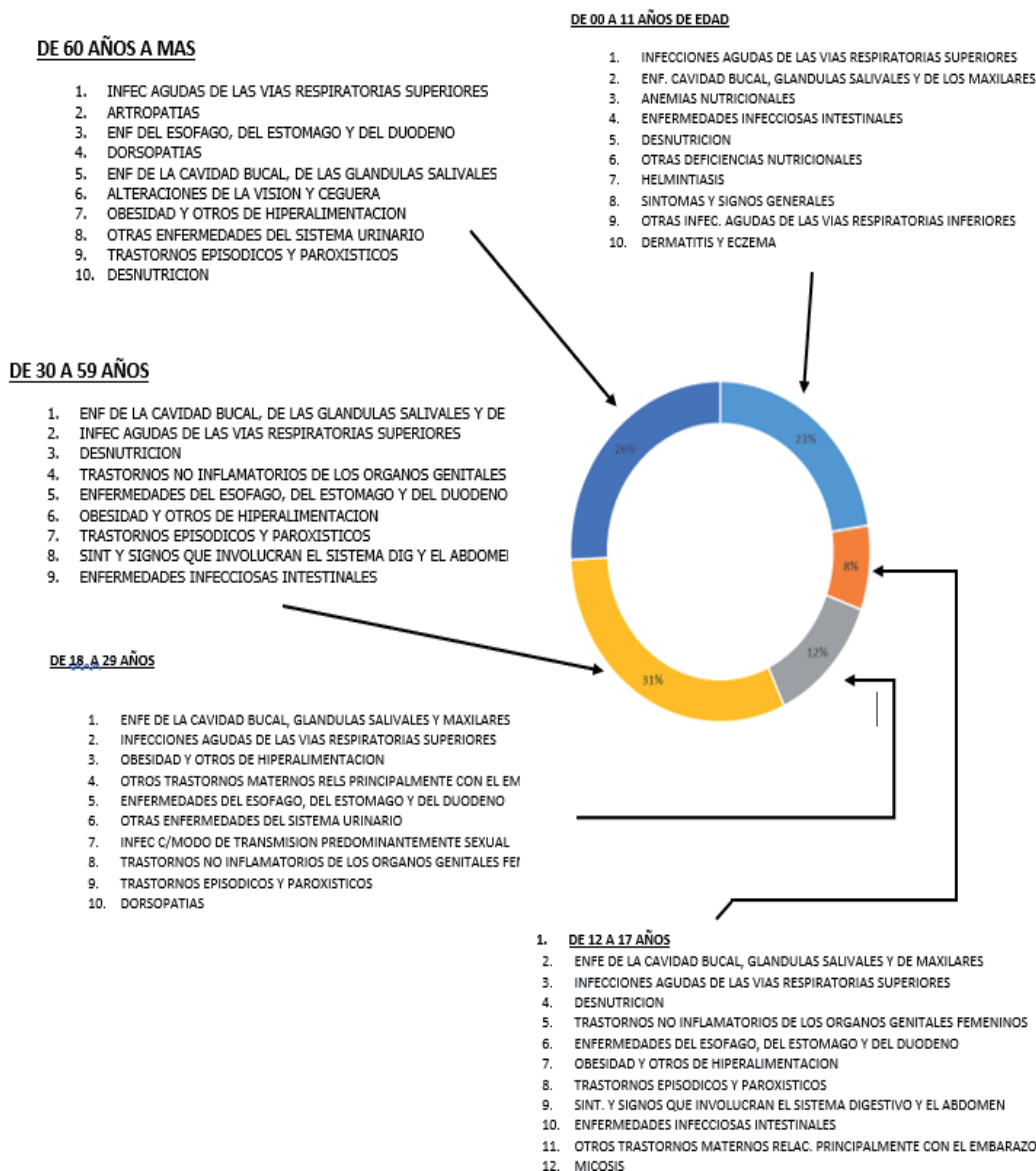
DE 00 A 11 AÑOS DE EDAD

1. INFECCIONES AGUDAS DE LAS VIAS RESPIRATORIAS SUPERIORES
2. ENF. CAVIDAD BUCAL, GLANDULAS SALIVALES Y DE LOS MAXILARES
3. ANEMIAS NUTRICIONALES
4. ENFERMEDADES INFECCIOSAS INTESTINALES
5. DESNUTRICION
6. OTRAS DEFICIENCIAS NUTRICIONALES
7. HELMINTIASIS
8. SINTOMAS Y SIGNOS GENERALES
9. OTRAS INFEC. AGUDAS DE LAS VIAS RESPIRATORIAS INFERIORES
10. DERMATITIS Y ECZEMA

DE 60 AÑOS A MAS

1. INFEC AGUDAS DE LAS VIAS RESPIRATORIAS SUPERIORES
2. ARTROPATIAS
3. ENF DEL ESOFAGO, DEL ESTOMAGO Y DEL DUODENO
4. DORSOPATIAS
5. ENF DE LA CAVIDAD BUCAL, DE LAS GLANDULAS SALIVALES
6. ALTERACIONES DE LA VISION Y CEGUERA
7. OBESIDAD Y OTROS DE HIPERALIMENTACION
8. OTRAS ENFERMEDADES DEL SISTEMA URINARIO
9. TRASTORNOS EPISODICOS Y PAROXISTICOS
10. DESNUTRICION

DE 30 A 59 AÑOS

1. ENF DE LA CAVIDAD BUCAL, DE LAS GLANDULAS SALIVALES Y DE
2. INFEC AGUDAS DE LAS VIAS RESPIRATORIAS SUPERIORES
3. DESNUTRICION
4. TRASTORNOS NO INFLAMATORIOS DE LOS ORGANOS GENITALES
5. ENFERMEDADES DEL ESOFAGO, DEL ESTOMAGO Y DEL DUODENO
6. OBESIDAD Y OTROS DE HIPERALIMENTACION
7. TRASTORNOS EPISODICOS Y PAROXISTICOS
8. SINT Y SIGNOS QUE INVOLUCRAN EL SISTEMA DIG Y EL ABDOMEI
9. ENFERMEDADES INFECCIOSAS INTESTINALES

26%
23%
8%
12%
31%

DE 18 A 29 AÑOS

1. ENFE DE LA CAVIDAD BUCAL, GLANDULAS SALIVALES Y MAXILARES
2. INFECCIONES AGUDAS DE LAS VIAS RESPIRATORIAS SUPERIORES
3. OBESIDAD Y OTROS DE HIPERALIMENTACION
4. OTROS TRASTORNOS MATERNOS RELS PRINCIPALMENTE CON EL EM
5. ENFERMEDADES DEL ESOFAGO, DEL ESTOMAGO Y DEL DUODENO
6. OTRAS ENFERMEDADES DEL SISTEMA URINARIO
7. INFEC C/MODO DE TRANSMISION PREDOMINANTEMENTE SEXUAL
8. TRASTORNOS NO INFLAMATORIOS DE LOS ORGANOS GENITALES FEI
9. TRASTORNOS EPISODICOS Y PAROXISTICOS
10. DORSOPATIAS

1. DE 12 A 17 AÑOS
2. ENFE DE LA CAVIDAD BUCAL, GLANDULAS SALIVALES Y DE MAXILARES
3. INFECCIONES AGUDAS DE LAS VIAS RESPIRATORIAS SUPERIORES
4. DESNUTRICION
5. TRASTORNOS NO INFLAMATORIOS DE LOS ORGANOS GENITALES FEMENINOS
6. ENFERMEDADES DEL ESOFAGO, DEL ESTOMAGO Y DEL DUODENO
7. OBESIDAD Y OTROS DE HIPERALIMENTACION
8. TRASTORNOS EPISODICOS Y PAROXISTICOS
9. SINT. Y SIGNOS QUE INVOLUCRAN EL SISTEMA DIGESTIVO Y EL ABDOMEN
10. ENFERMEDADES INFECCIOSAS INTESTINALES
11. OTROS TRASTORNOS MATERNOS RELAC. PRINCIPALMENTE CON EL EMBARAZO
12. MICOSIS